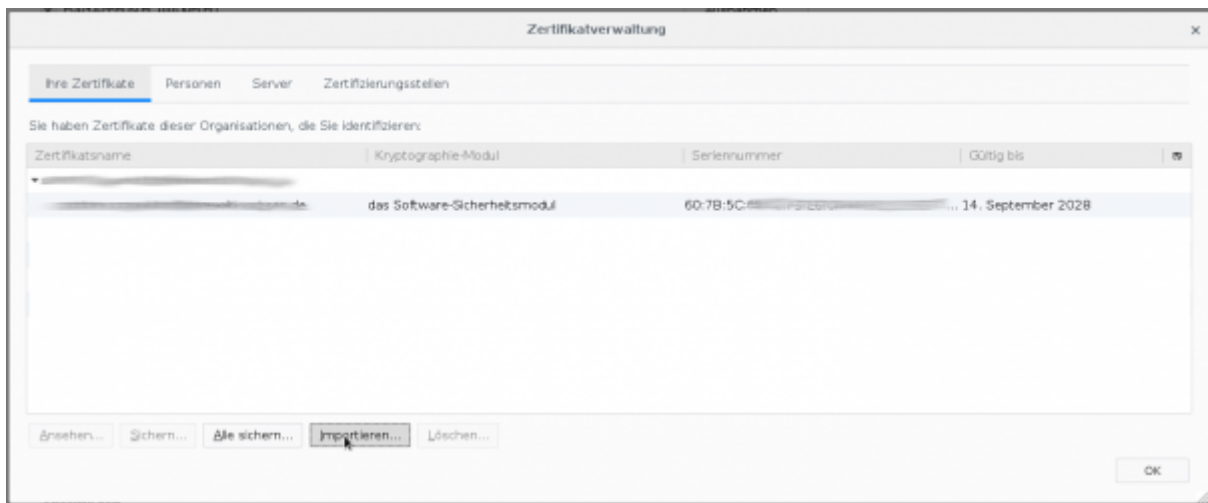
Zertifikatverwaltung

Ihre Zertifikate | Personen | Server | Zertifizierungsstellen

Sie haben Zertifikate dieser Organisationen, die Sie identifizieren:

| Zertifikatsname | Kryptographie-Modul | Seriennummer | Gültig bis |
|---|---|---|---|
| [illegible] | | | |
| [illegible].de | das Software-Sicherheitsmodul | 60:7B:5C:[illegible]... | 14. September 2028 |

Ansehen... | Sichern... | Alle sichern... | Importieren... | Löschen...

OK